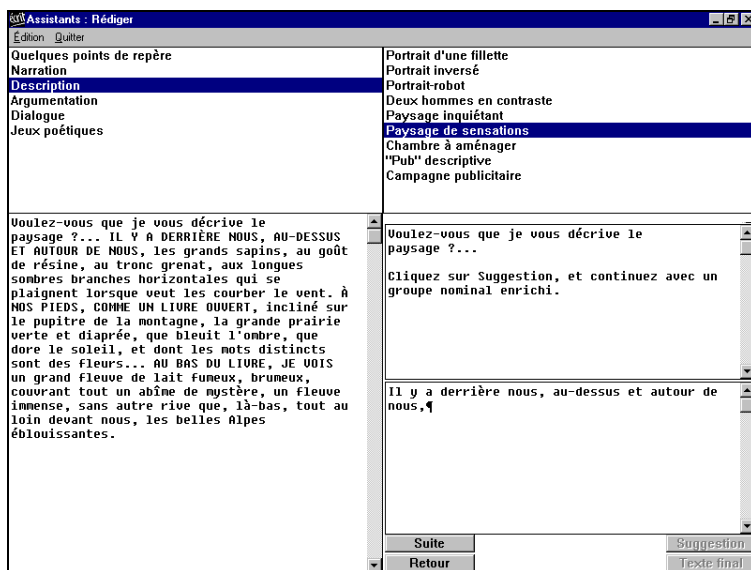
Assistants : Rédiger
Édition Quitter

Quelques points de repère
Narration
Description
Argumentation
Dialogue
Jeux poétiques

Portrait d'une fillette
Portrait inversé
Portrait-robot
Deux hommes en contraste
Paysage inquiétant
Paysage de sensations
Chambre à aménager
"Pub" descriptive
Campagne publicitaire

Voulez-vous que je vous décrive le paysage ?... IL Y A DERRIÈRE NOUS, AU-DESSUS ET AUTOUR DE NOUS, les grands sapins, au goût de résine, au tronc grenat, aux longues sombres branches horizontales qui se plaignent lorsque veut les courber le vent. À NOS PIEDS, COMME UN LIVRE OUVERT, incliné sur le pupitre de la montagne, la grande prairie verte et diaprée, que bleuit l'ombre, que dore le soleil, et dont les mots distincts sont des fleurs... AU BAS DU LIVRE, JE VOIS un grand fleuve de lait fumeux, brumeux, couvrant tout un abîme de mystère, un fleuve immense, sans autre rive que, là-bas, tout au loin devant nous, les belles Alpes éblouissantes.

Voulez-vous que je vous décrive le paysage ?...

Cliquez sur Suggestion, et continuez avec un groupe nominal enrichi.

Il y a derrière nous, au-dessus et autour de nous,¶

Suite
Retour
Suggestion
Texte final